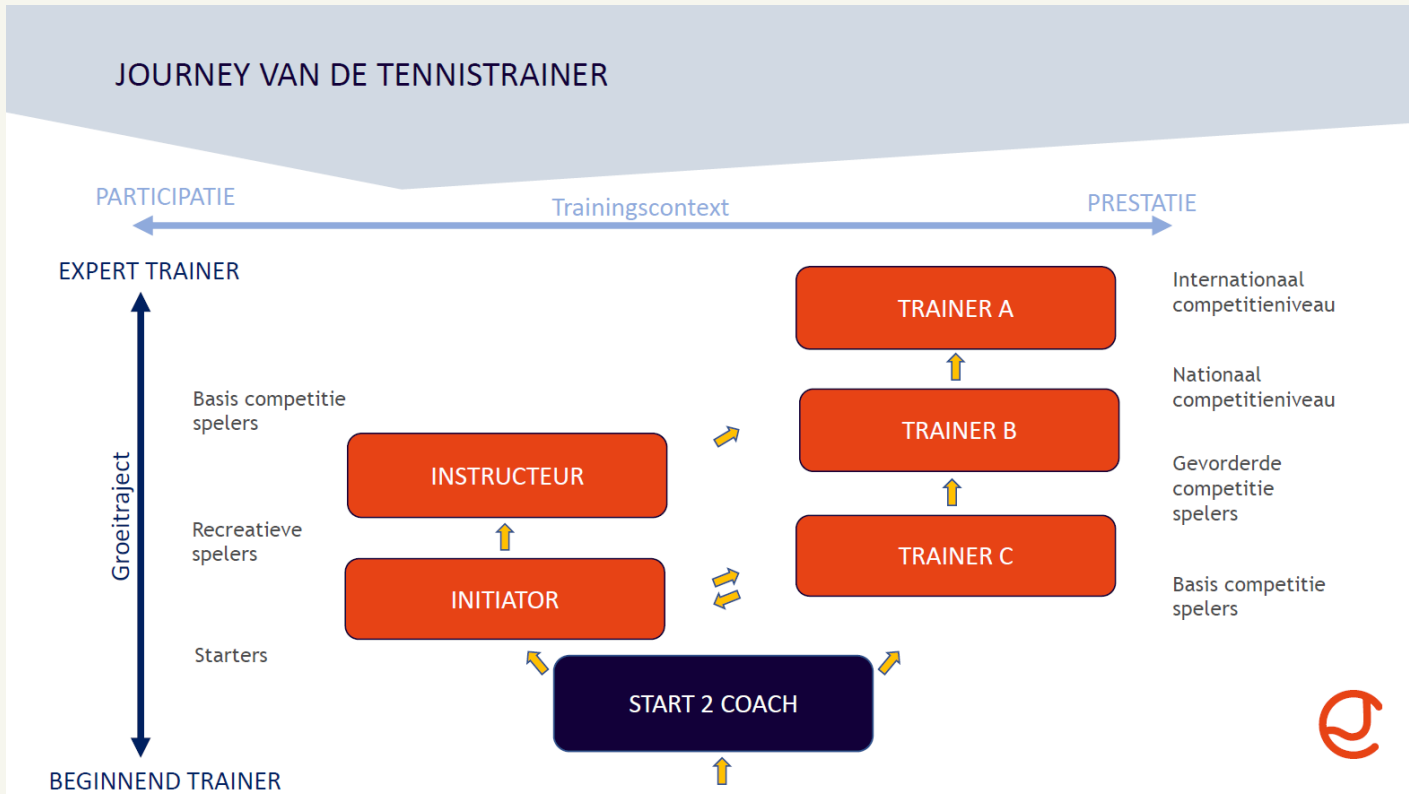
JOURNEY VAN DE TENNISTRAINER

PARTICIPATIE

Trainingscontext

PRESTATIE

EXPERT TRAINER

Groeitraject

BEGINNEND TRAINER

Basis competitie spelers

Recreatieve spelers

Starters

INSTRUCTEUR

INITIATOR

START 2 COACH

TRAINER A

TRAINER B

TRAINER C

Internationaal competitieniveau

Nationaal competitieniveau

Gevorderde competitie spelers

Basis competitie spelers